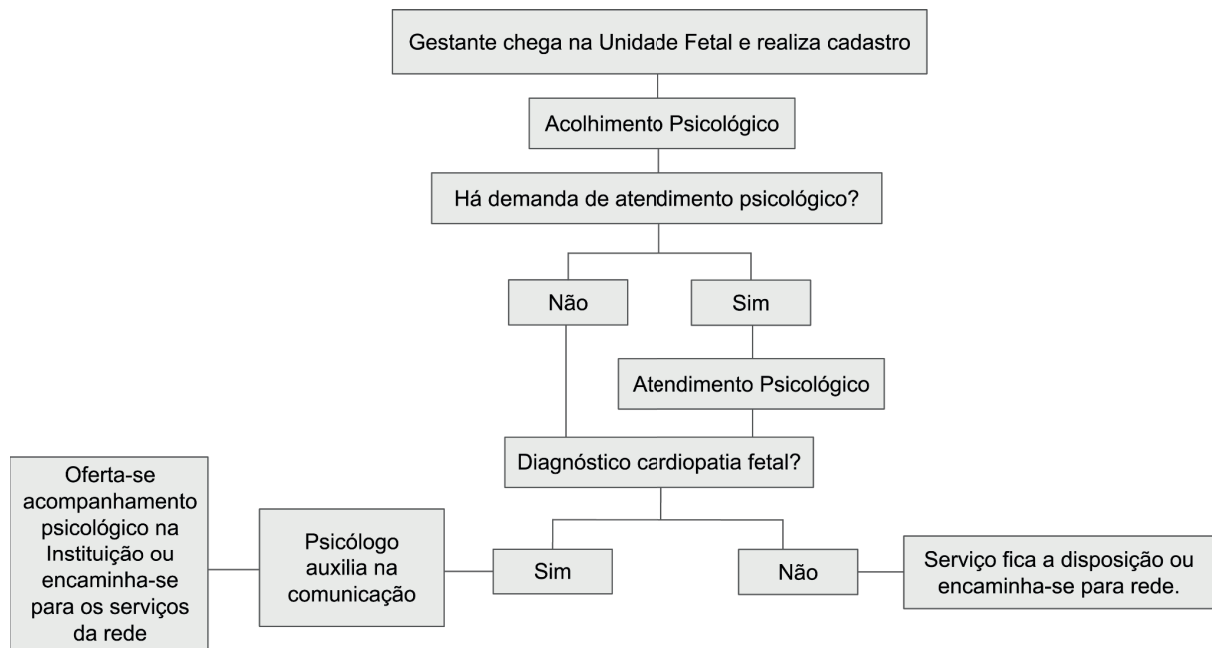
Gestante chega na Unidade Fetal e realiza cadastro

Acolhimento Psicológico

Há demanda de atendimento psicológico?

Não

Sim

Atendimento Psicológico

Diagnóstico cardiopatia fetal?

Oferta-se acompanhamento psicológico na Instituição ou encaminha-se para os serviços da rede

Psicólogo auxilia na comunicação

Sim

Não

Serviço fica a disposição ou encaminha-se para rede.